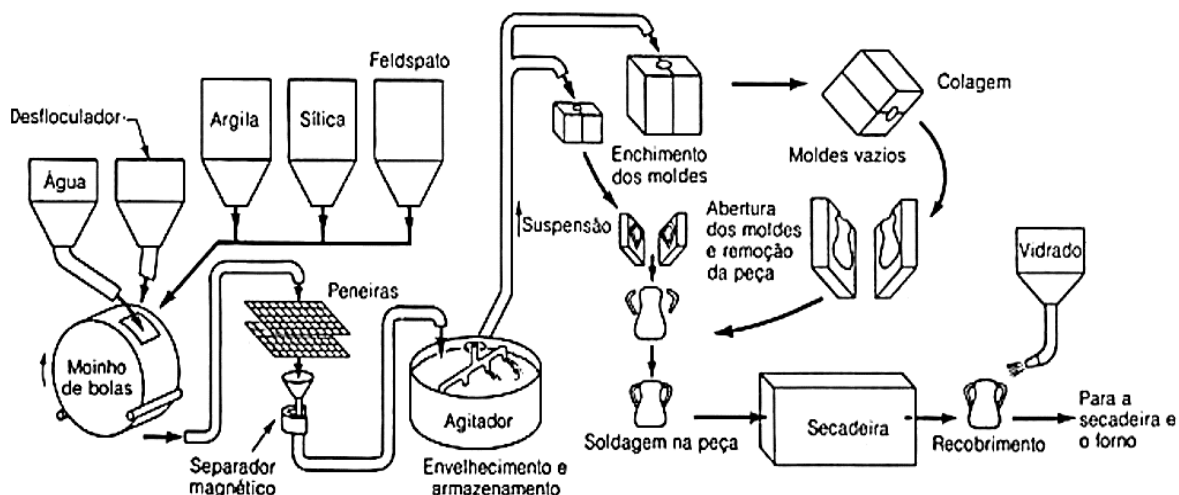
Feldspato

Desfloculador

Argila

Sílica

Água

Água

Moinho de bolas

Peneiras

Separador magnético

Agitador

Envelhecimento e armazenamento

Suspensão

Enchimento dos moldes

Moldes vazios

Colagem

Abertura dos moldes e remoção da peça

Vidrado

Soldagem na peça

Secadeira

Recobrimento

Para a secadeira e o forno